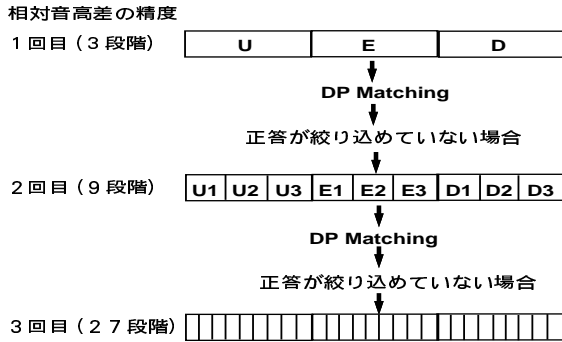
相対音高差の精度

１回目（３段階）

| U | E | D |
|---|---|---|

DP Matching

正答が絞り込めていない場合

２回目（９段階）

| U1 | U2 | U3 | E1 | E2 | E3 | D1 | D2 | D3 |
|---|---|---|---|---|---|---|---|---|

DP Matching

正答が絞り込めていない場合

３回目（２７段階）